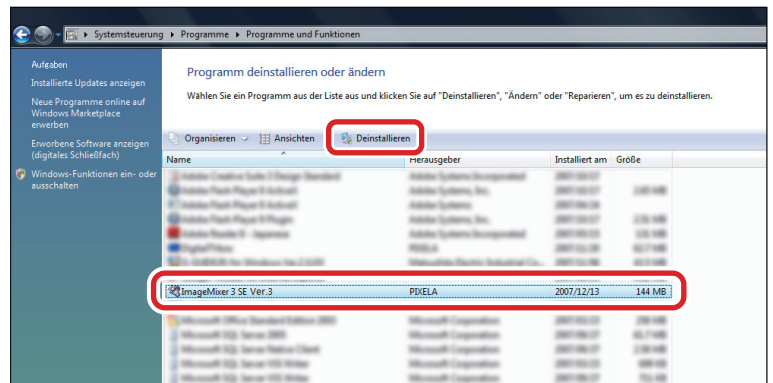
Systemsteuerung ▸ Programme ▸ Programme und Funktionen

Aufgaben

Installierte Updates anzeigen

Neue Programme online auf Windows Marketplace erwerben

Erworbene Software anzeigen (digitales Schließfach)

Windows-Funktionen ein- oder ausschalten

Programm deinstallieren oder ändern

Wählen Sie ein Programm aus der Liste aus und klicken Sie auf "Deinstallieren", "Ändern" oder "Reparieren", um es zu deinstallieren.

Organisieren ▾ Ansichten Deinstallieren

| Name | Herausgeber | Installiert am | Größe |
|---|---|---|---|
| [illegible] | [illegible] | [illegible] | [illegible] |
| ImageMixer 3 SE Ver.3 | PIXELA | 2007/12/13 | 144 MB |
| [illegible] | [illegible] | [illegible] | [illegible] |